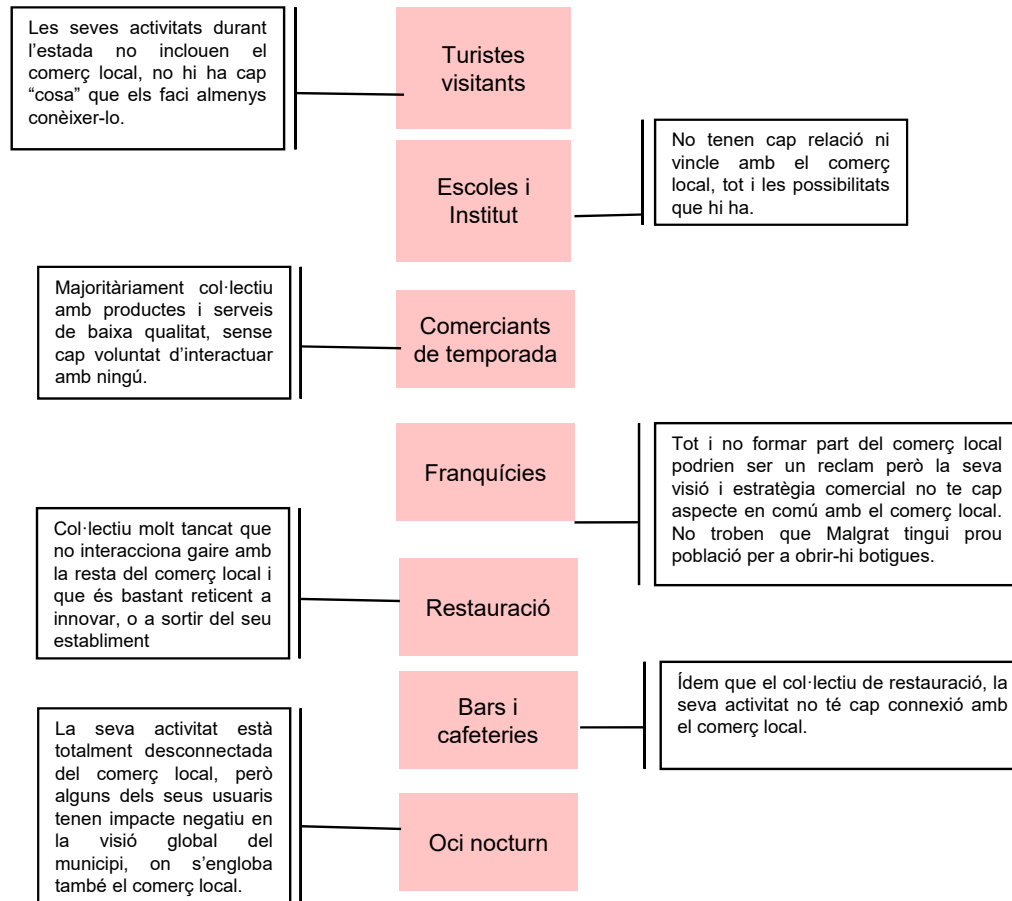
Les seves activitats durant l'estada no inclouen el comerç local, no hi ha cap "cosa" que els faci almenys conèixer-lo.

Turistes visitants

Escoles i Institut

No tenen cap relació ni vincle amb el comerç local, tot i les possibilitats que hi ha.

Majoritàriament col·lectiu amb productes i serveis de baixa qualitat, sense cap voluntat d'interactuar amb ningú.

Comerciants de temporada

Franquícies

Tot i no formar part del comerç local podrien ser un reclam però la seva visió i estratègia comercial no te cap aspecte en comú amb el comerç local. No troben que Malgrat tingui prou població per a obrir-hi botigues.

Col·lectiu molt tancat que no interacciona gaire amb la resta del comerç local i que és bastant reticent a innovar, o a sortir del seu establiment

Restauració

Bars i cafeteries

Ídem que el col·lectiu de restauració, la seva activitat no té cap connexió amb el comerç local.

La seva activitat està totalment desconnectada del comerç local, però alguns dels seus usuaris tenen impacte negatiu en la visió global del municipi, on s'engloba també el comerç local.

Oci nocturn